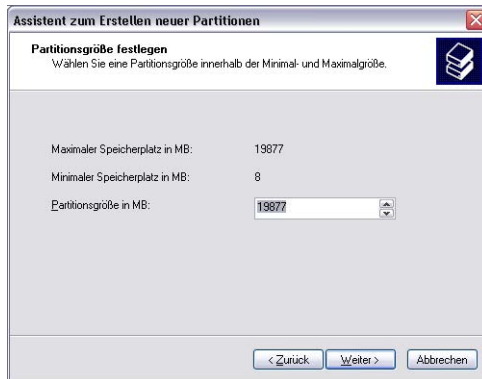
Assistent zum Erstellen neuer Partitionen

Partitionsgröße festlegen
Wählen Sie eine Partitionsgröße innerhalb der Minimal- und Maximalgröße.

| | |
|---|---|
| Maximaler Speicherplatz in MB: | 19877 |
| Minimaler Speicherplatz in MB: | 8 |
| Partitionsgröße in MB: | 19877 |

< Zurück
Weiter >
Abbrechen